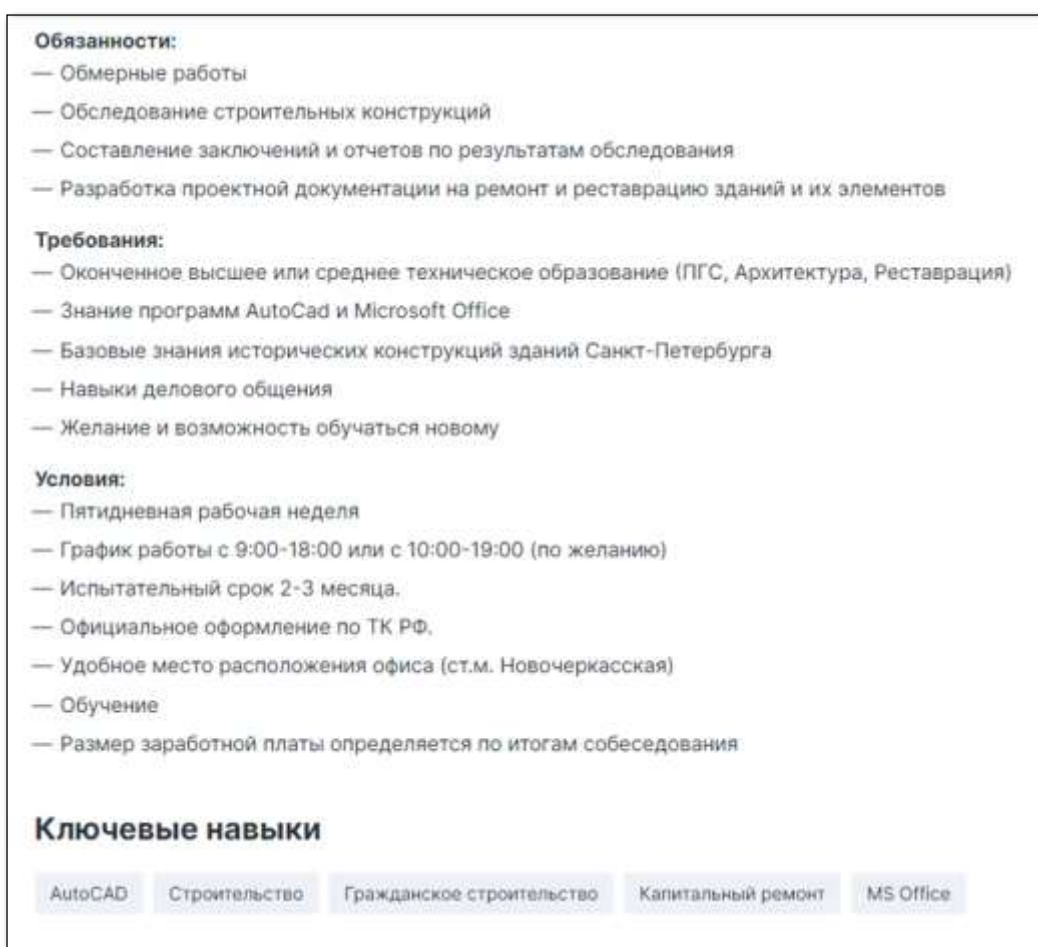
Обязанности:
— Обмерные работы
— Обследование строительных конструкций
— Составление заключений и отчетов по результатам обследования
— Разработка проектной документации на ремонт и реставрацию зданий и их элементов

Требования:
— Оконченное высшее или среднее техническое образование (ПГС, Архитектура, Реставрация)
— Знание программ AutoCad и Microsoft Office
— Базовые знания исторических конструкций зданий Санкт-Петербурга
— Навыки делового общения
— Желание и возможность обучаться новому

Условия:
— Пятидневная рабочая неделя
— График работы с 9:00-18:00 или с 10:00-19:00 (по желанию)
— Испытательный срок 2-3 месяца.
— Официальное оформление по ТК РФ.
— Удобное место расположения офиса (ст.м. Новочеркасская)
— Обучение
— Размер заработной платы определяется по итогам собеседования

Ключевые навыки

AutoCAD | Строительство | Гражданское строительство | Капитальный ремонт | MS Office